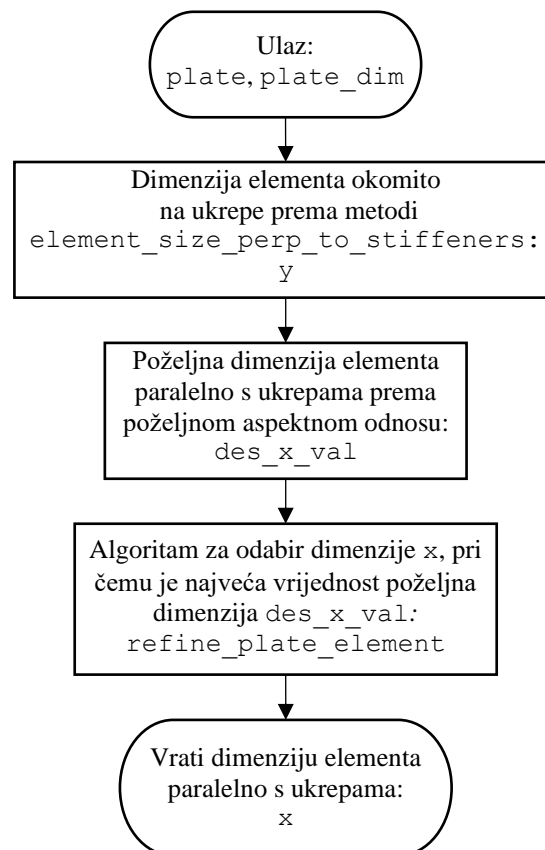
Ulaz:
plate, plate_dim

Dimenzija elementa okomito na ukrepe prema metodi element_size_perp_to_stiffeners: y

Poželjna dimenzija elementa paralelno s ukrepama prema poželjnom aspektnom odnosu: des_x_val

Algoritam za odabir dimenzije x, pri čemu je najveća vrijednost poželjna dimenzija des_x_val: refine_plate_element

Vrati dimenziju elementa paralelno s ukrepama: x